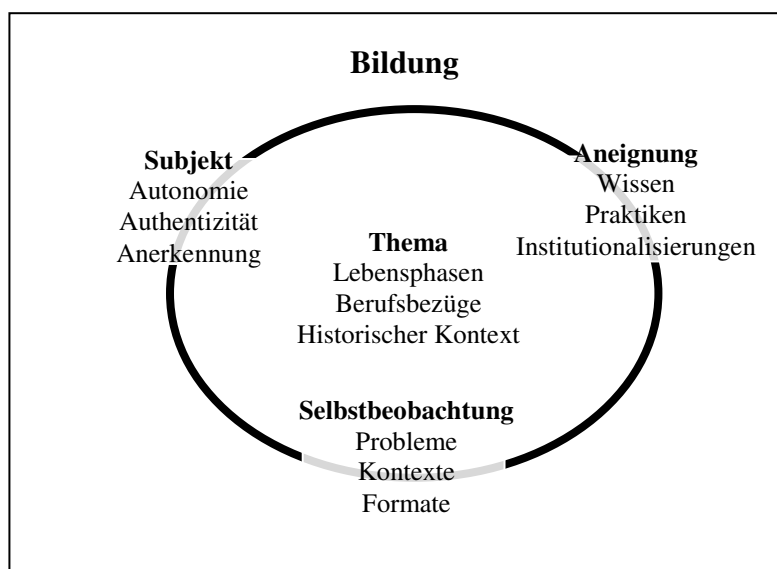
Bildung

Subjekt
Autonomie
Authentizität
Anerkennung

Aneignung
Wissen
Praktiken
Institutionalisierungen

Thema
Lebensphasen
Berufsbezüge
Historischer Kontext

Selbstbeobachtung
Probleme
Kontexte
Formate